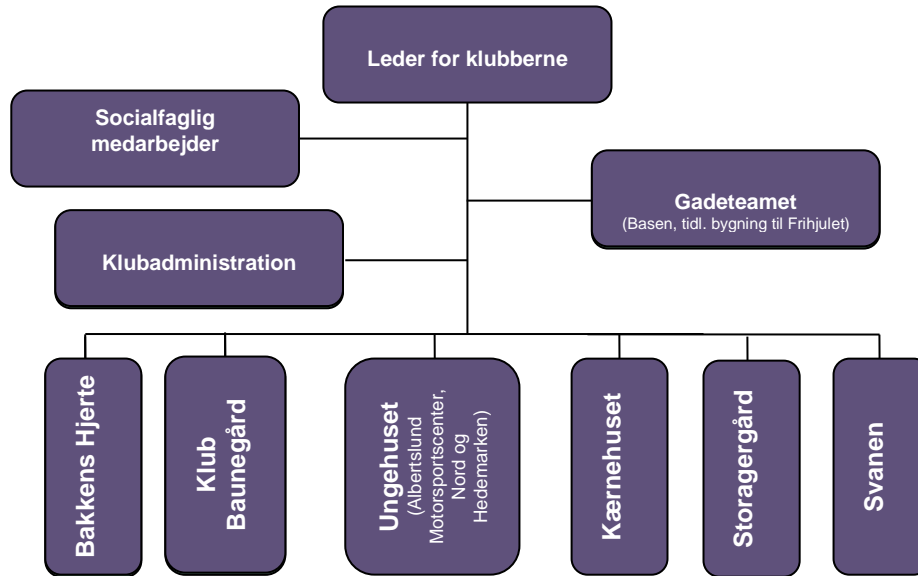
Leder for klubberne

Socialfaglig medarbejder

Gadeteamet
(Basen, tidl. bygning til Frihjulet)

Klubadministration

Bakkens Hjerte

Klub Baunegård

Ungehuset
(Albertslund Motorsportscenter, Nord og Hedemarken)

Kærnehuset

Storagergård

Svanen